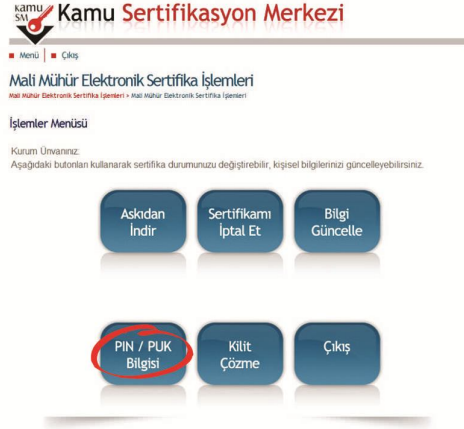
kamu SM Kamu Sertifikasyon Merkezi

Menü | Çıkış

Mali Mühür Elektronik Sertifika İşlemleri

Mali Mühür Elektronik Sertifika İşlemleri » Mali Mühür Elektronik Sertifika İşlemleri

İşlemler Menüsü

Kurum Ünvanınız:
Aşağıdaki butonları kullanarak sertifika durumunuzu değiştirebilir, kişisel bilgilerinizi güncelleyebilirsiniz.

Askıdan İndir

Sertifikamı İptal Et

Bilgi Güncelle

PIN / PUK Bilgisi

Kilit Çözme

Çıkış